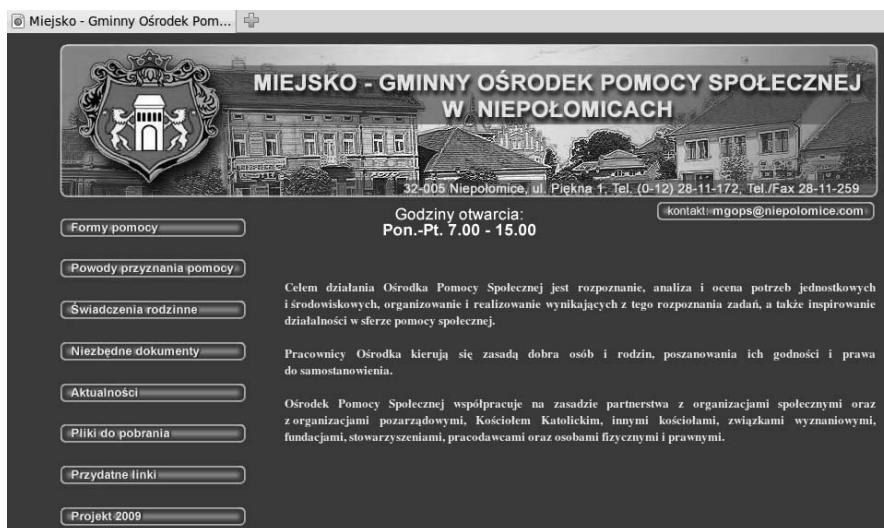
Miejsko - Gminny Ośrodek Pom...

MIEJSKO - GMINNY OŚRODEK POMOCY SPOŁECZNEJ W NIEPOŁOMICACH

32-005 Niepołomice, ul. Piękna 1, Tel. (0-12) 28-11-172, Tel./Fax 28-11-259

kontakt: mgops@niepolomice.com

Formy pomocy

Powody przyznania pomocy

Świadczenia rodzinne

Niezbędne dokumenty

Aktualności

Pliki do pobrania

Przydatne linki

Projekt 2009

Godziny otwarcia:
Pon.-Pt. 7.00 - 15.00

Celem działania Ośrodka Pomocy Społecznej jest rozpoznanie, analiza i ocena potrzeb jednostkowych i środowiskowych, organizowanie i realizowanie wynikających z tego rozpoznania zadań, a także inspirowanie działalności w sferze pomocy społecznej.

Pracownicy Ośrodka kierują się zasadą dobra osób i rodzin, poszanowania ich godności i prawa do samostanowienia.

Ośrodek Pomocy Społecznej współpracuje na zasadzie partnerstwa z organizacjami społecznymi oraz z organizacjami pozarządowymi, Kościołem Katolickim, innymi kościołami, związkami wyznaniowymi, fundacjami, stowarzyszeniami, pracodawcami oraz osobami fizycznymi i prawnymi.